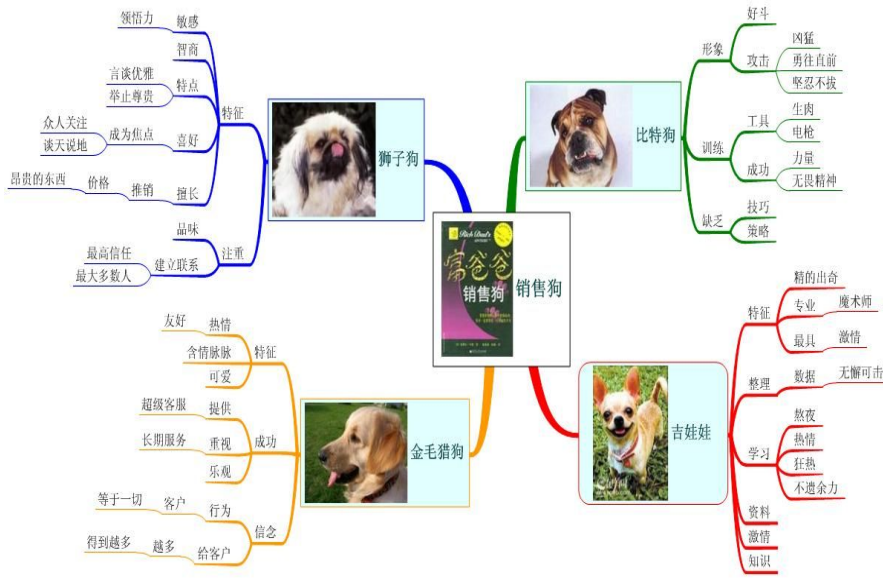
销售狗

Rich Dad's
富爸爸
销售狗

狮子狗
特征
敏感
领悟力
智商
特点
言谈优雅
举止尊贵
喜好
成为焦点
众人关注
谈天说地
擅长
推销
价格
昂贵的东西
注重
品味
建立联系
最高信任
最大多数人

比特狗
形象
好斗
攻击
凶猛
勇往直前
坚忍不拔
训练
工具
生肉
电枪
成功
力量
无畏精神
缺乏
技巧
策略

金毛猎狗
特征
热情
友好
含情脉脉
可爱
成功
提供
超级客服
重视
长期服务
乐观
信念
行为
客户
等于一切
给客户
越多
得到越多

吉娃娃
特征
精的出奇
专业
魔术师
最具
激情
整理
数据
无懈可击
学习
熬夜
热情
狂热
不遗余力
资料
激情
知识